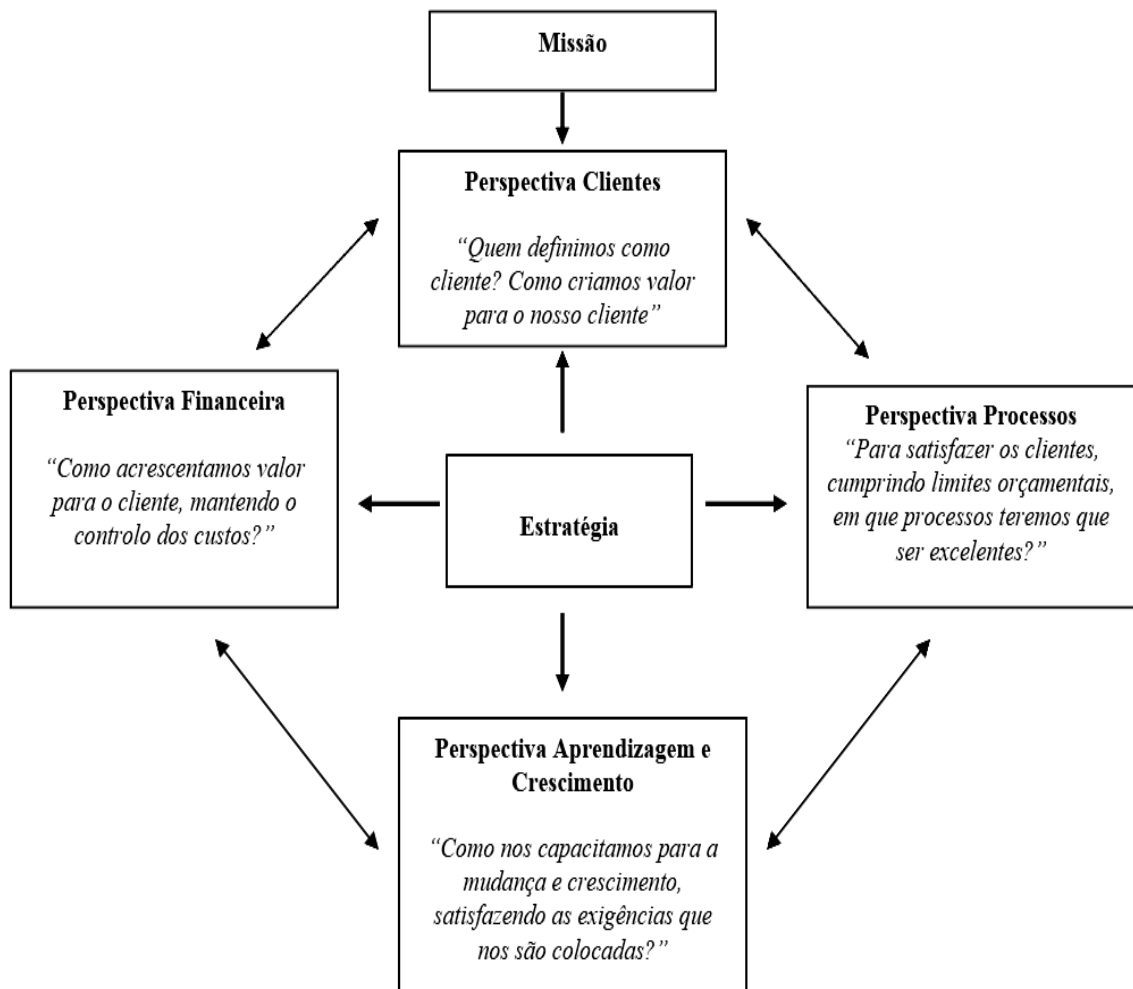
Missão

Perspectiva Clientes

“Quem definimos como cliente? Como criamos valor para o nosso cliente”

Perspectiva Financeira

“Como acrescentamos valor para o cliente, mantendo o controlo dos custos?”

Estratégia

Perspectiva Processos
“Para satisfazer os clientes, cumprindo limites orçamentais, em que processos teremos que ser excelentes?”

Perspectiva Aprendizagem e Crescimento

“Como nos capacitamos para a mudança e crescimento, satisfazendo as exigências que nos são colocadas?”